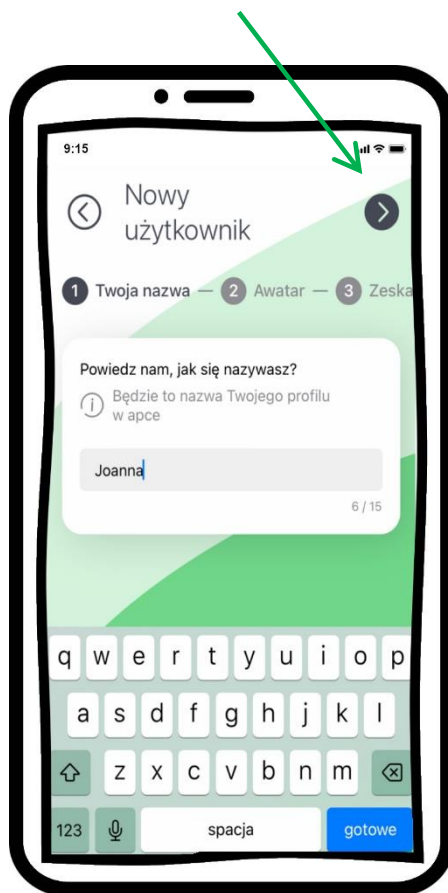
9:15

Nowy użytkownik

1 Twoja nazwa — 2 Awatar — 3 Zeska

Powiedz nam, jak się nazywasz?

Będzie to nazwa Twojego profilu w apce

Joanna

6 / 15

q w e r t y u i o p
a s d f g h j k l
z x c v b n m
123 spacja gotowe